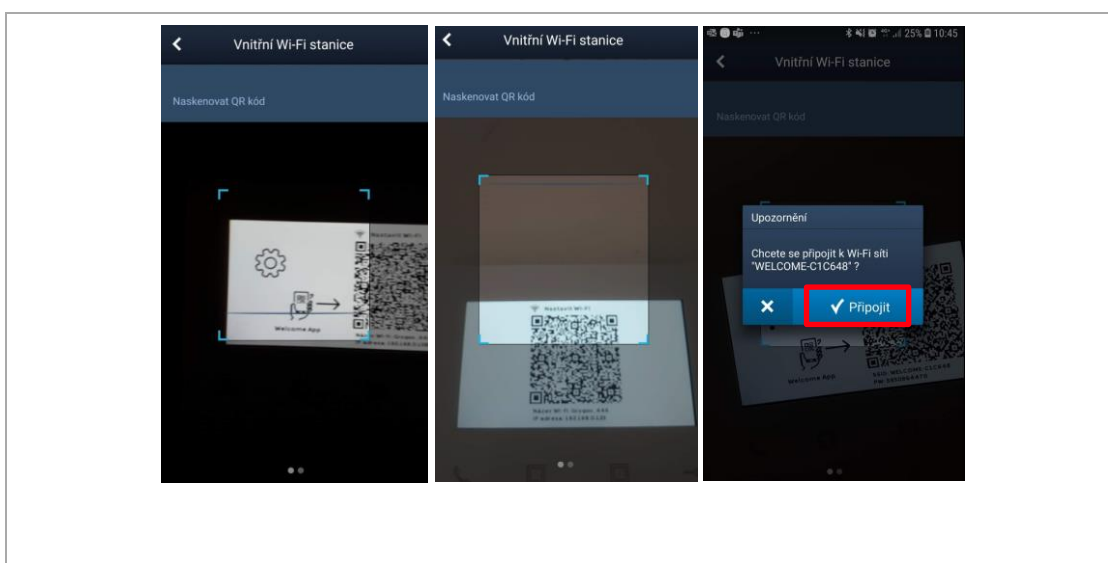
Vnitřní Wi-Fi stanice

Naskenovat QR kód

Welcome App

Vnitřní Wi-Fi stanice

Naskenovat QR kód

Nastavit Wi-Fi

25% 10:45

Vnitřní Wi-Fi stanice

Naskenovat QR kód

Upozornění

Chcete se připojit k Wi-Fi síti "WELCOME-C1C648" ?

✕

✓ Připojit

Welcome App